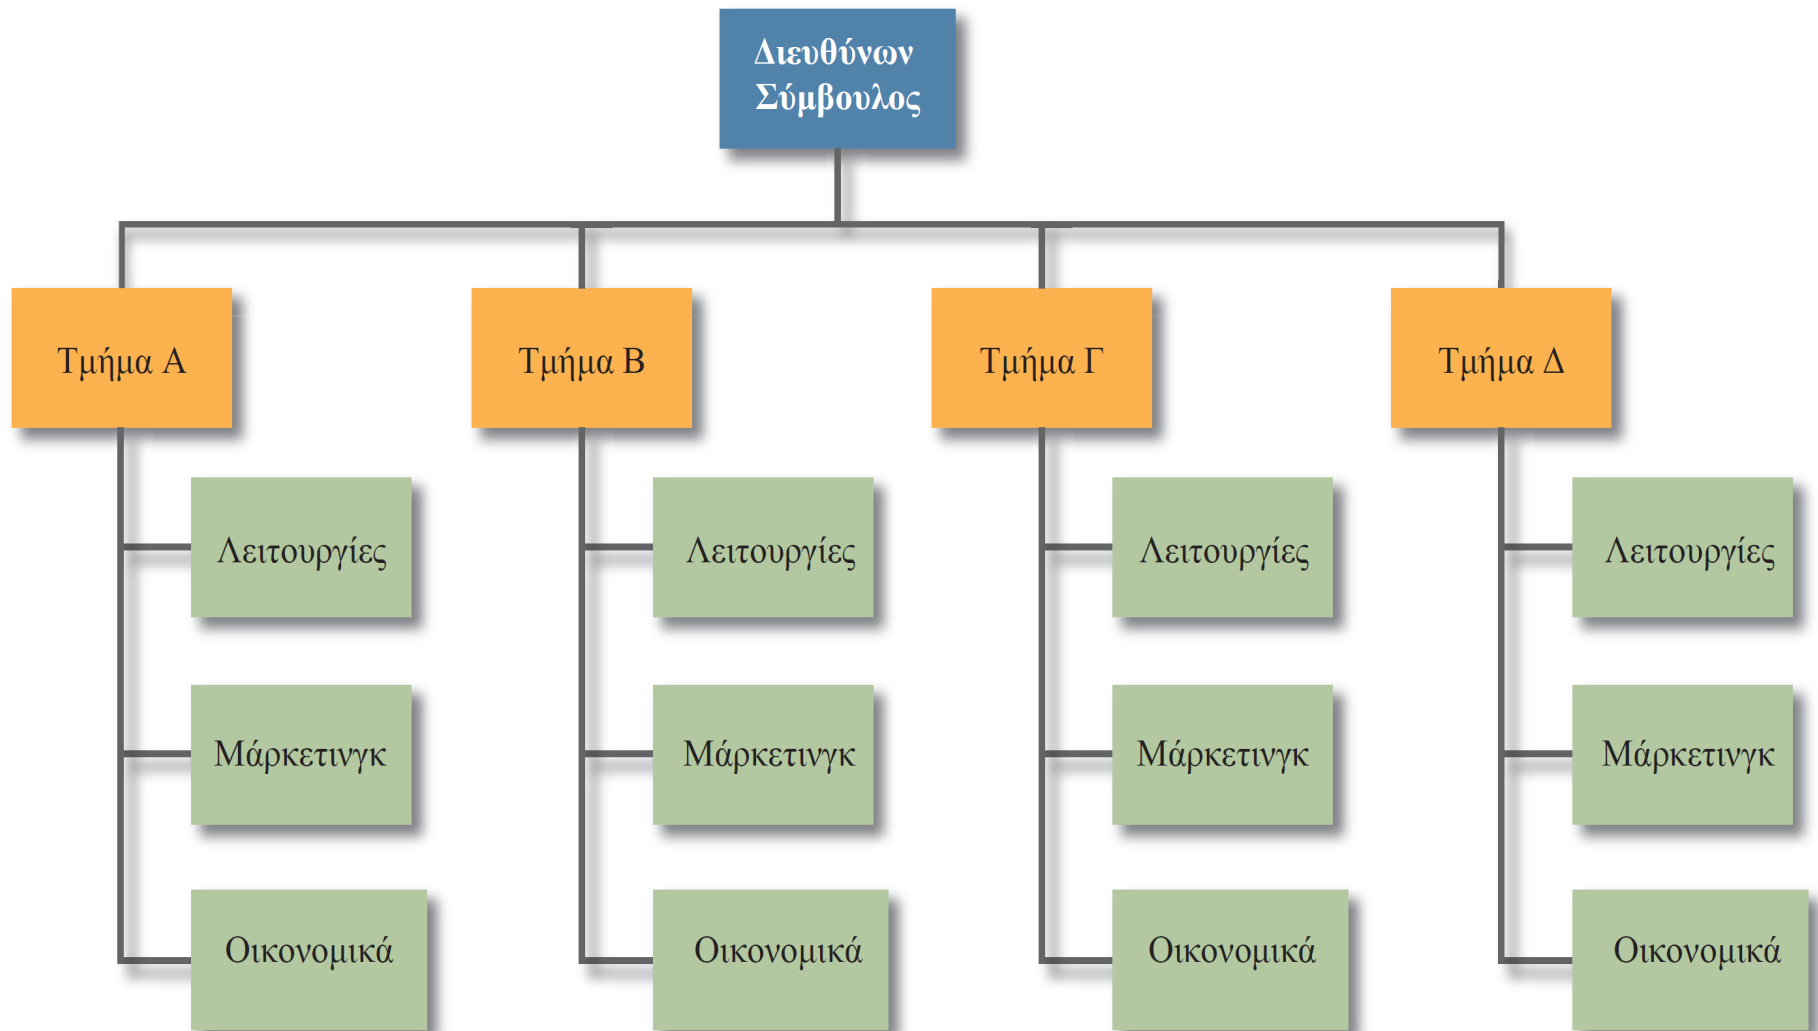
Διευθύνων Σύμβουλος

Τμήμα Α

Λειτουργίες

Μάρκετινγκ

Οικονομικά

Τμήμα Β

Λειτουργίες

Μάρκετινγκ

Οικονομικά

Τμήμα Γ

Λειτουργίες

Μάρκετινγκ

Οικονομικά

Τμήμα Δ

Λειτουργίες

Μάρκετινγκ

Οικονομικά